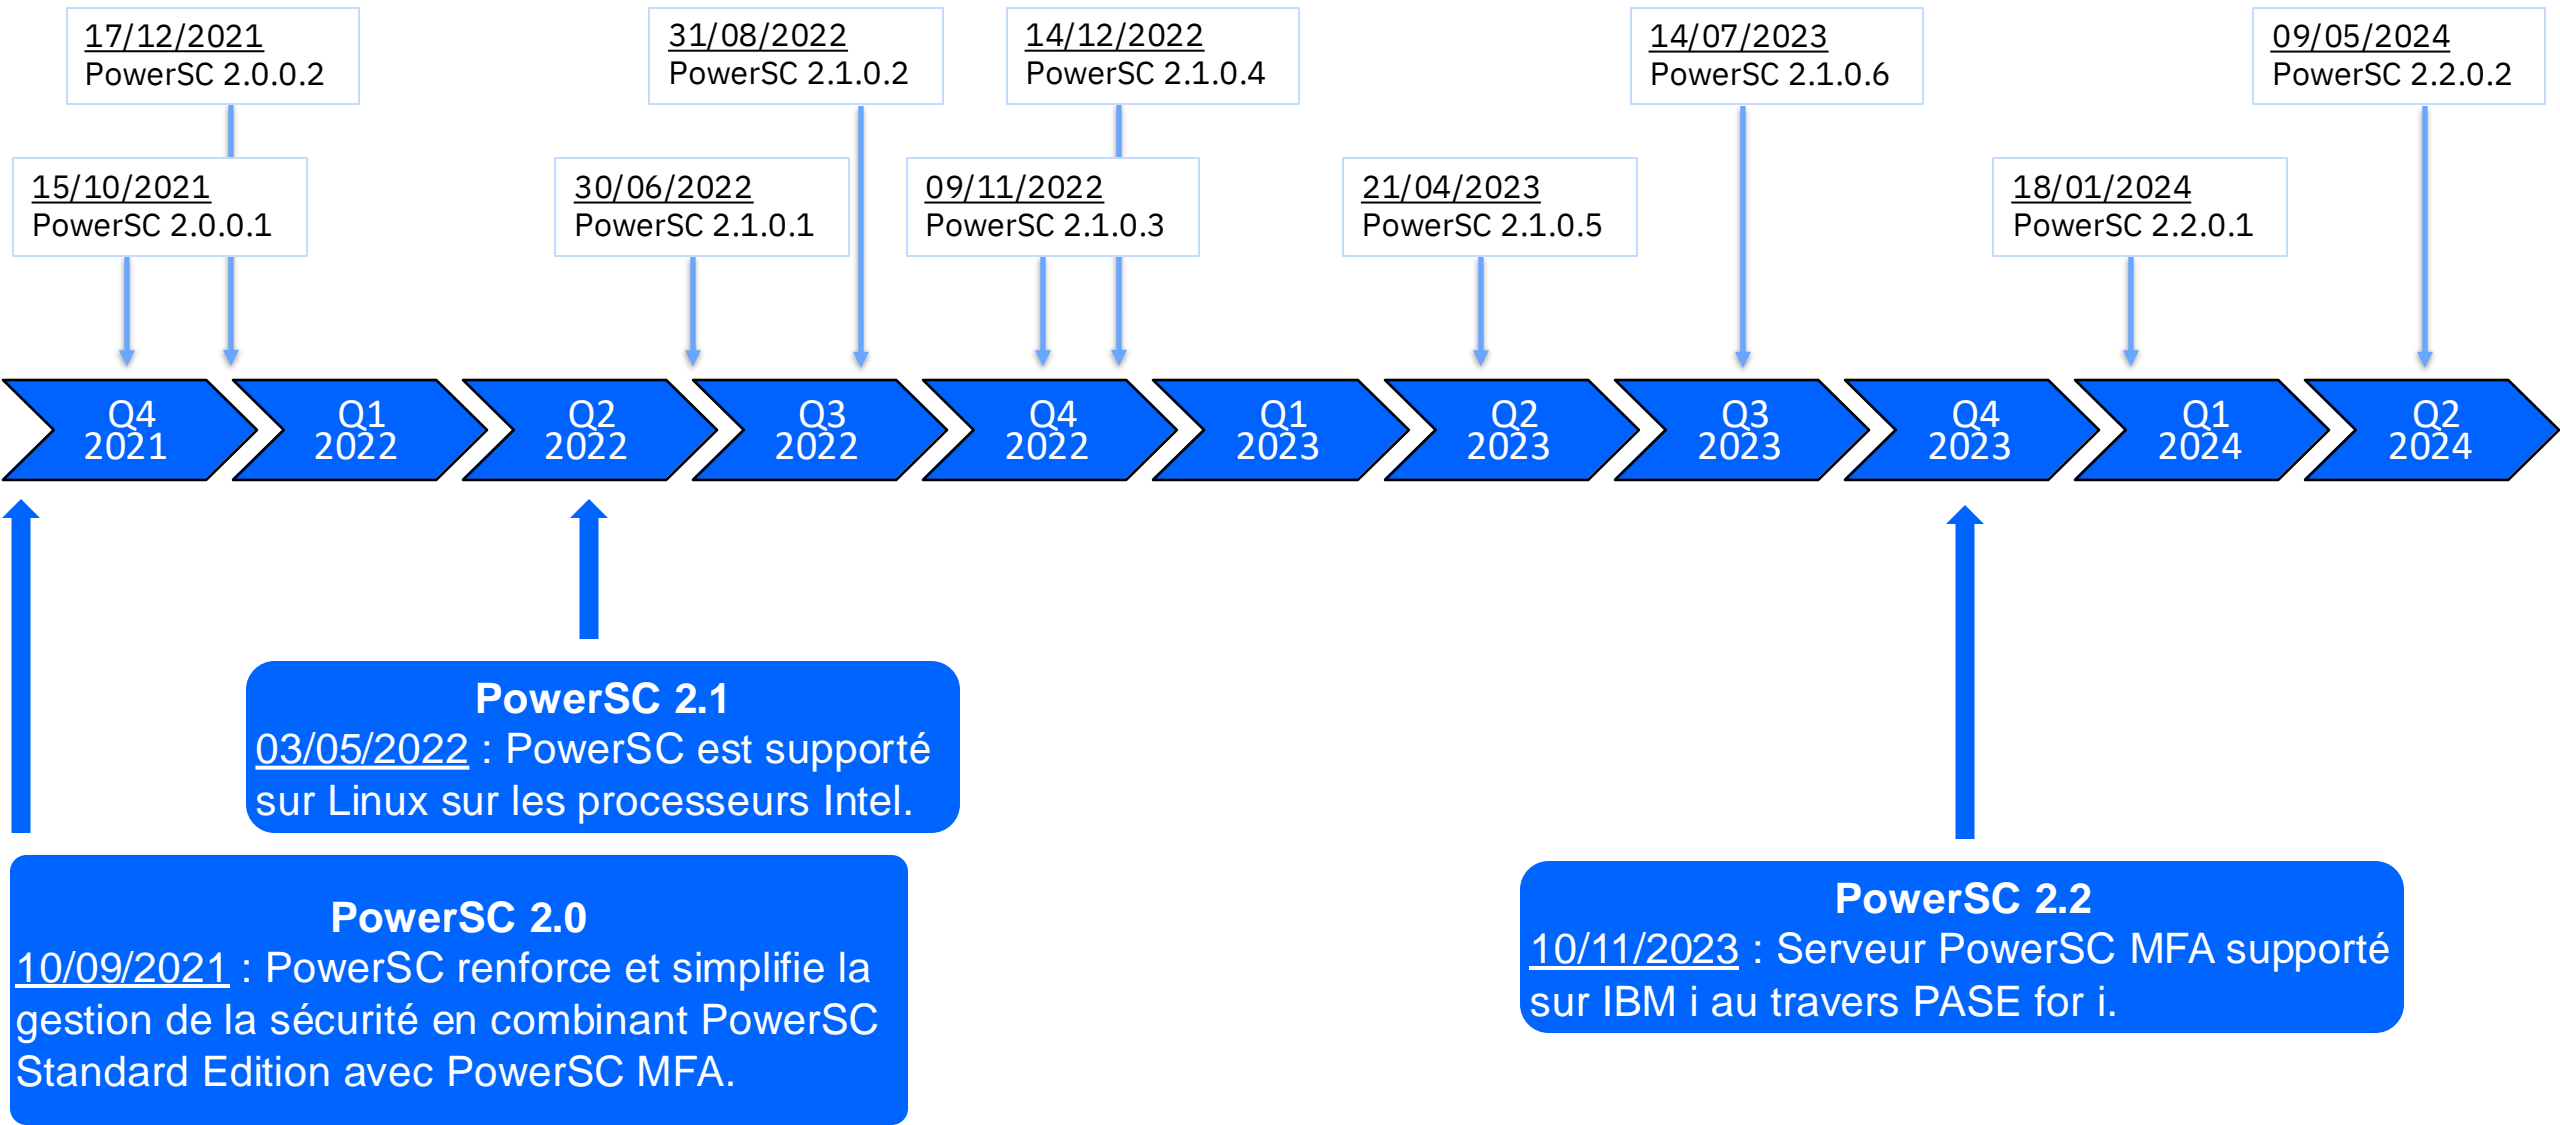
17/12/2021
PowerSC 2.0.0.2

31/08/2022
PowerSC 2.1.0.2

14/12/2022
PowerSC 2.1.0.4

14/07/2023
PowerSC 2.1.0.6

09/05/2024
PowerSC 2.2.0.2

15/10/2021
PowerSC 2.0.0.1

30/06/2022
PowerSC 2.1.0.1

09/11/2022
PowerSC 2.1.0.3

21/04/2023
PowerSC 2.1.0.5

18/01/2024
PowerSC 2.2.0.1

Q4 2021

Q1 2022

Q2 2022

Q3 2022

Q4 2022

Q1 2023

Q2 2023

Q3 2023

Q4 2023

Q1 2024

Q2 2024

PowerSC 2.1
03/05/2022 : PowerSC est supporté sur Linux sur les processeurs Intel.

PowerSC 2.0
10/09/2021 : PowerSC renforce et simplifie la gestion de la sécurité en combinant PowerSC Standard Edition avec PowerSC MFA.

PowerSC 2.2
10/11/2023 : Serveur PowerSC MFA supporté sur IBM i au travers PASE for i.